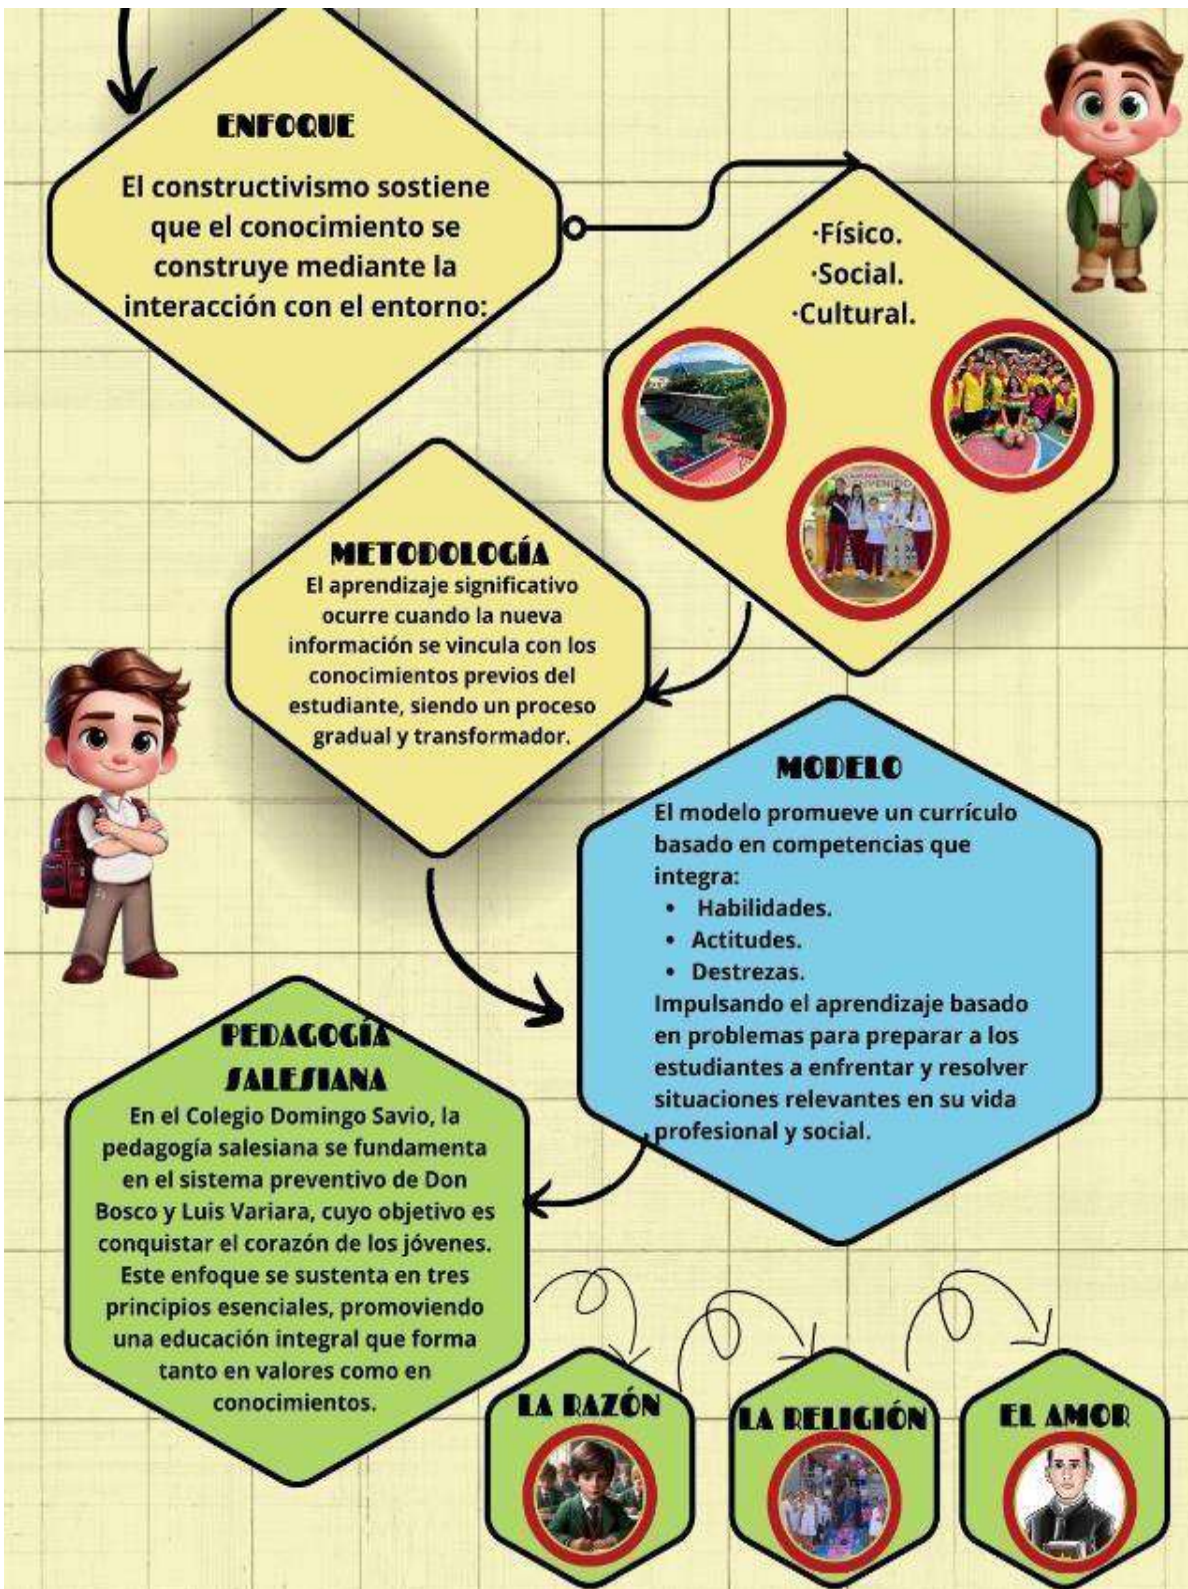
ENFOQUE

El constructivismo sostiene que el conocimiento se construye mediante la interacción con el entorno:

·Físico.
·Social.
·Cultural.

METODOLOGÍA
El aprendizaje significativo ocurre cuando la nueva información se vincula con los conocimientos previos del estudiante, siendo un proceso gradual y transformador.

MODELO
El modelo promueve un currículo basado en competencias que integra:
• Habilidades.
• Actitudes.
• Destrezas.
Impulsando el aprendizaje basado en problemas para preparar a los estudiantes a enfrentar y resolver situaciones relevantes en su vida profesional y social.

PEDAGOGÍA SALESIANA
En el Colegio Domingo Savio, la pedagogía salesiana se fundamenta en el sistema preventivo de Don Bosco y Luis Variara, cuyo objetivo es conquistar el corazón de los jóvenes. Este enfoque se sustenta en tres principios esenciales, promoviendo una educación integral que forma tanto en valores como en conocimientos.

LA RAZÓN

LA RELIGIÓN

EL AMOR